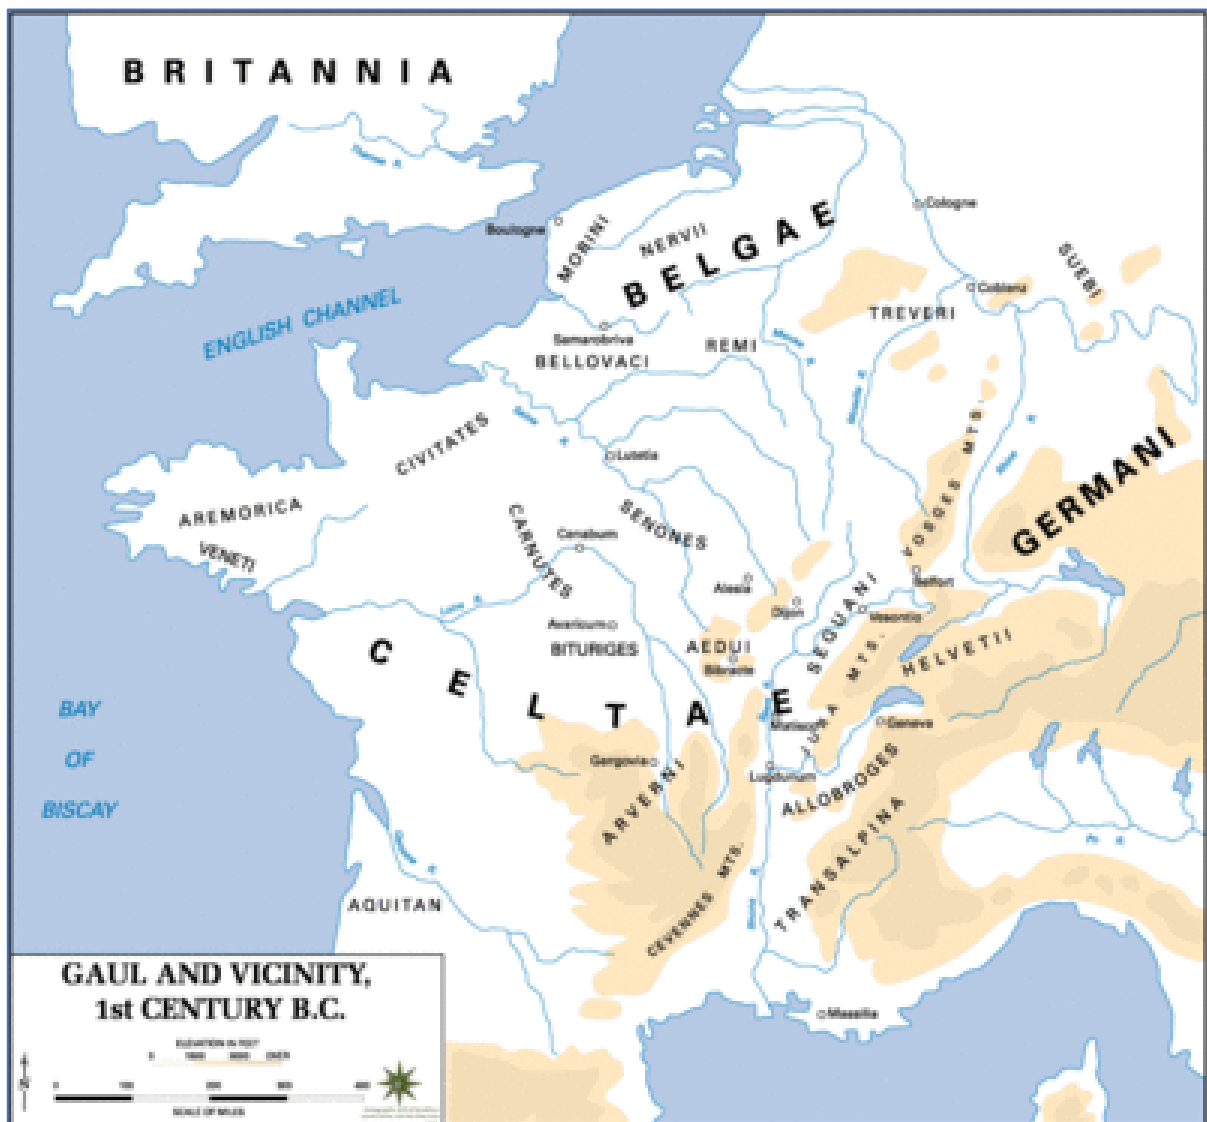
BRITANNIA

ENGLISH CHANNEL

BAY OF BISCAY

Boulogne
MORINI
NERVII
BELGAE
Cologne
SUEBI
Coblenz
TREVERI
Samarobriva
BELLOVACI
REMI
CIVITATES
Lutetia
AREMORICA
VENETI
CARNUTES
Cenabum
SENONES
VOSGES MTS.
GERMANI
Belfort
Alesia
Dijon
SEQUANI
Vesontio
Avaricum
BITURIGES
AEDUI
Bibracte
HELVETII
C E L T A E
JURA MTS.
Matisco
Geneva
Gergovia
ARVERNI
Lugdunum
ALLOBROGES
CEVENNES MTS.
TRANSALPINA
AQUITAN
Massilia

GAUL AND VICINITY, 1st CENTURY B.C.

ELEVATION IN FEET
0 1500 3000 OVER
0 100 200 300 400
SCALE OF MILES